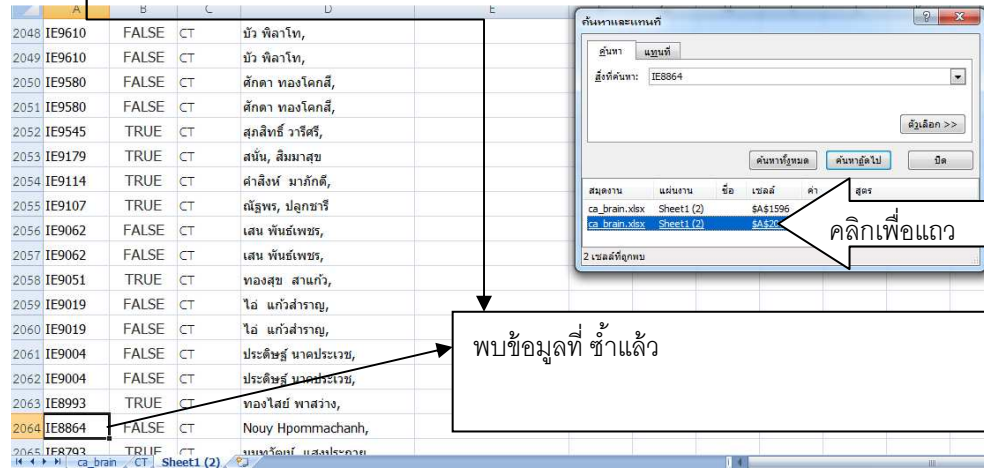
| | A | B | C | D | E |
|---|---|---|---|---|---|
| 2048 | IE9610 | FALSE | CT | บัว พิลาโท, | |
| 2049 | IE9610 | FALSE | CT | บัว พิลาโท, | |
| 2050 | IE9580 | FALSE | CT | ศักดา ทองโคกสี, | |
| 2051 | IE9580 | FALSE | CT | ศักดา ทองโคกสี, | |
| 2052 | IE9545 | TRUE | CT | สุภสิทธิ์ วารีศรี, | |
| 2053 | IE9179 | TRUE | CT | สนั่น, สิมมาสุข | |
| 2054 | IE9114 | FALSE | CT | คำสิงห์ มาภักดี, | |
| 2055 | IE9107 | TRUE | CT | ณัฐพร, ปลูกชาวี | |
| 2056 | IE9062 | FALSE | CT | เสน พันธ์เพชร, | |
| 2057 | IE9062 | FALSE | CT | เสน พันธ์เพชร, | |
| 2058 | IE9051 | TRUE | CT | ทองสุข สาแก้ว, | |
| 2059 | IE9019 | FALSE | CT | ไอ่ แก้วสำราญ, | |
| 2060 | IE9019 | FALSE | CT | ไอ่ แก้วสำราญ, | |
| 2061 | IE9004 | FALSE | CT | ประดิษฐ์ นาคประเวช, | |
| 2062 | IE9004 | FALSE | CT | ประดิษฐ์ นาคประเวช, | |
| 2063 | IE8993 | TRUE | CT | ทองไสย์ พาสว่าง, | |
| 2064 | IE8864 | FALSE | CT | Nouy Hpommachanh, | |
| 2065 | IE8793 | TRUE | CT | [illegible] | |

ca_brain CT Sheet1 (2)

ค้นหาและแทนที่

ค้นหา แทนที่

สิ่งที่ค้นหา: IE8864

ตัวเลือก >>

ค้นหาทั้งหมด ค้นหาถัดไป ปิด

| สมุดงาน | แผ่นงาน | ชื่อ | เซลล์ | ค่า | สูตร |
|---|---|---|---|---|---|
| ca_brain.xlsx | Sheet1 (2) | | $A$1596 | | |
| ca_brain.xlsx | Sheet1 (2) | | $A$20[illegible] | | |

2 เซลล์ที่ถูกพบ

คลิกเพื่อแถว

พบข้อมูลที่ ซ้ำแล้ว